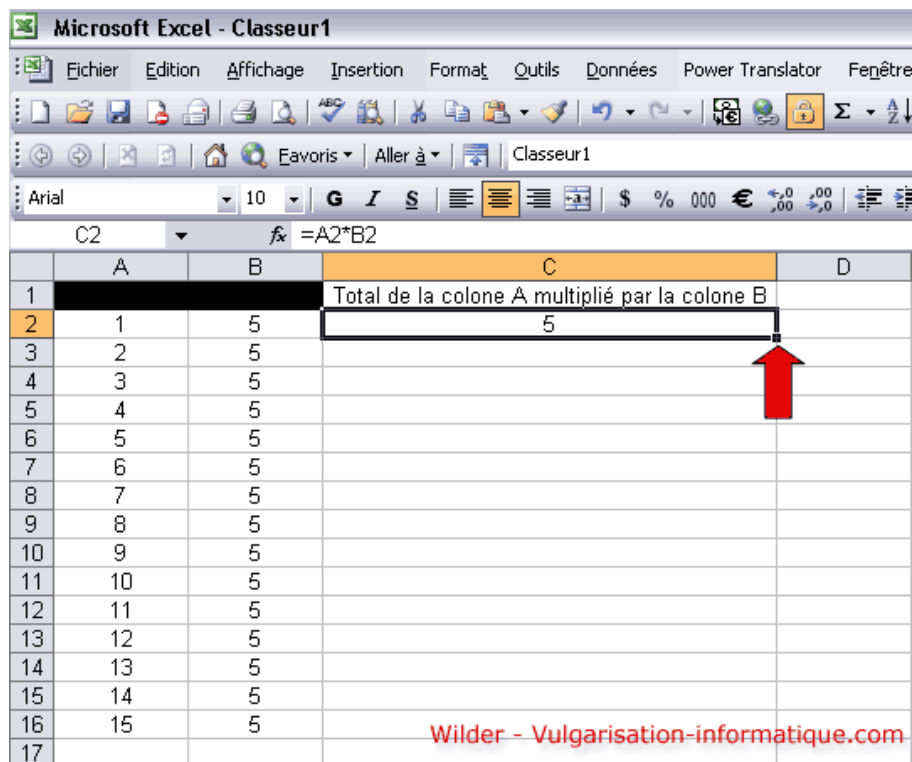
Microsoft Excel - Classeur1

Fichier Edition Affichage Insertion Format Outils Données Power Translator Fenêtre

Favoris ▾ | Aller à ▾ | Classeur1

Arial 10 G I S $ % 000 €

C2 $f_x$ =A2*B2

| | A | B | C | D |
|---|---|---|---|---|
| 1 | | | Total de la colone A multiplié par la colone B | |
| 2 | 1 | 5 | 5 | |
| 3 | 2 | 5 | | |
| 4 | 3 | 5 | | |
| 5 | 4 | 5 | | |
| 6 | 5 | 5 | | |
| 7 | 6 | 5 | | |
| 8 | 7 | 5 | | |
| 9 | 8 | 5 | | |
| 10 | 9 | 5 | | |
| 11 | 10 | 5 | | |
| 12 | 11 | 5 | | |
| 13 | 12 | 5 | | |
| 14 | 13 | 5 | | |
| 15 | 14 | 5 | | |
| 16 | 15 | 5 | | |
| 17 | | | | |

Wilder - Vulgarisation-informatique.com